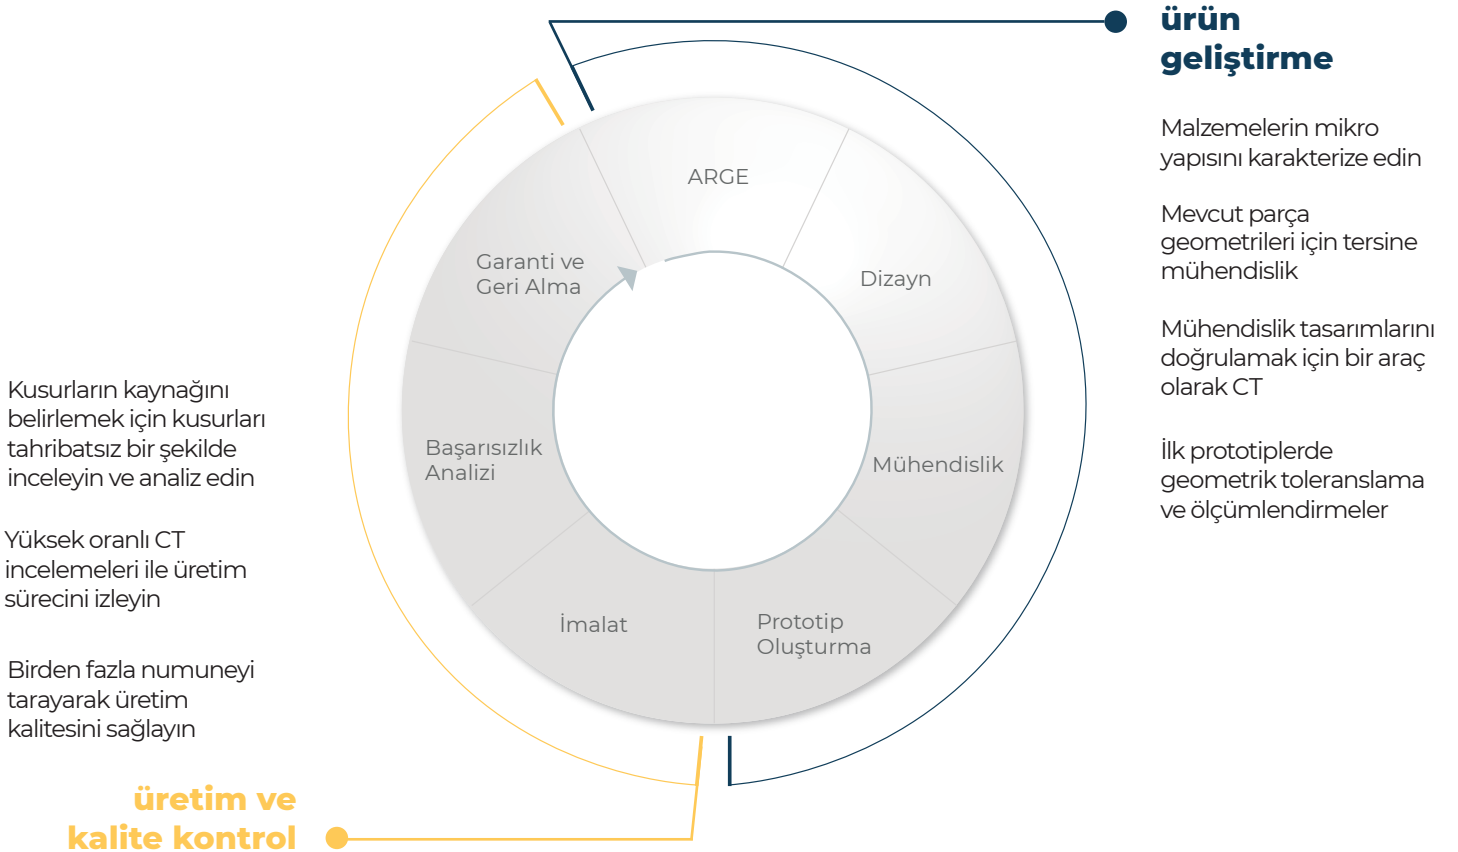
ürün geliştirme

Malzemelerin mikro yapısını karakterize edin

Mevcut parça geometrileri için tersine mühendislik

Mühendislik tasarımlarını doğrulamak için bir araç olarak CT

İlk prototiplerde geometrik toleranslama ve ölçümlendirmeler

ARGE

Dizayn

Mühendislik

Prototip Oluşturma

İmalat

Başarısızlık Analizi

Garanti ve Geri Alma

Kusurların kaynağını belirlemek için kusurları tahribatsız bir şekilde inceleyin ve analiz edin

Yüksek oranlı CT incelemeleri ile üretim sürecini izleyin

Birden fazla numuneyi tarayarak üretim kalitesini sağlayın

üretim ve kalite kontrol